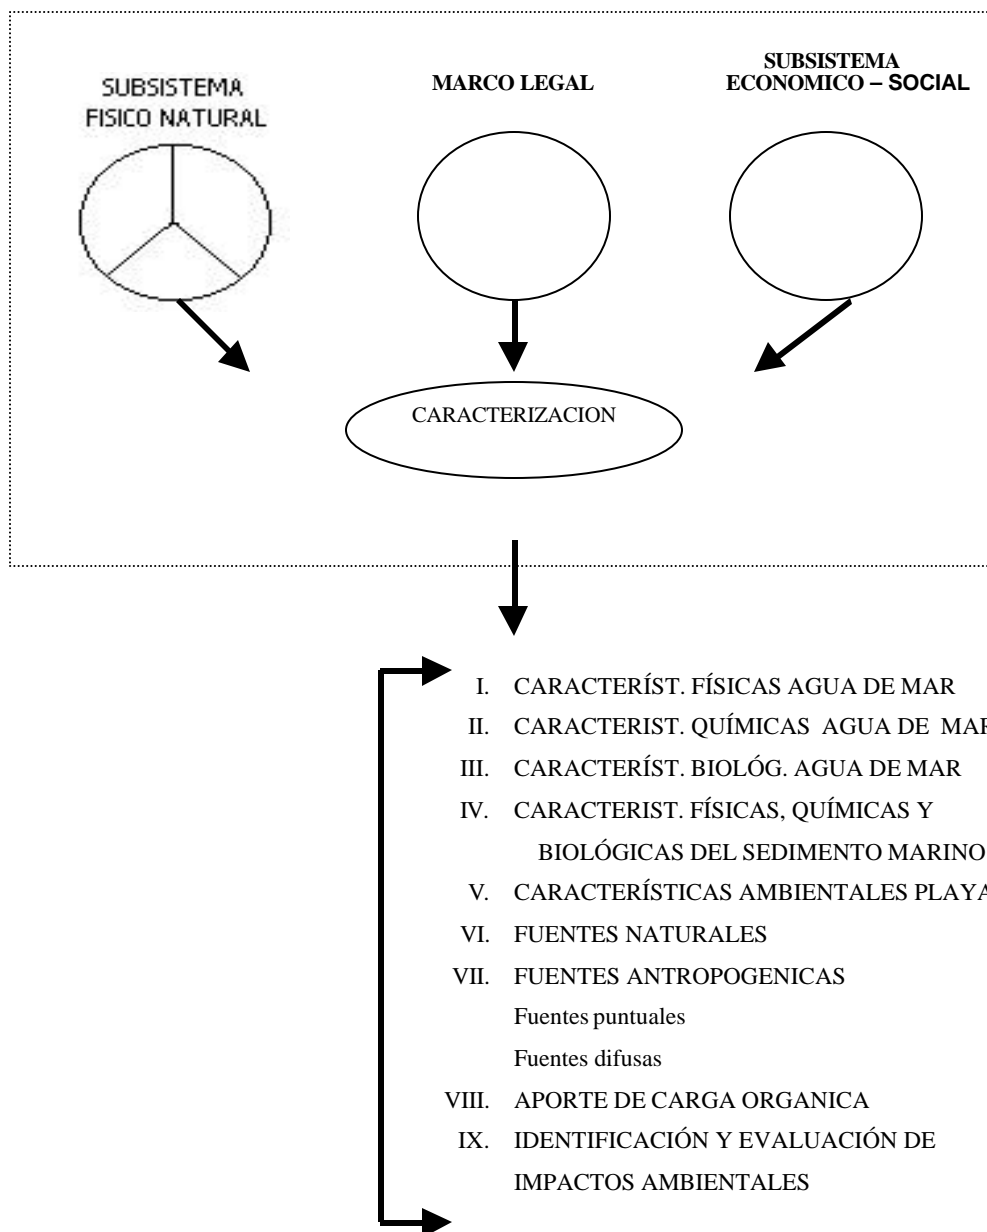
SUBSISTEMA FISICO NATURAL

MARCO LEGAL

SUBSISTEMA ECONOMICO – SOCIAL

CARACTERIZACION

I. CARACTERÍST. FÍSICAS AGUA DE MAR
II. CARACTERIST. QUÍMICAS AGUA DE MAR
III. CARACTERÍST. BIOLÓG. AGUA DE MAR
IV. CARACTERIST. FÍSICAS, QUÍMICAS Y BIOLÓGICAS DEL SEDIMENTO MARINO
V. CARACTERÍSTICAS AMBIENTALES PLAYA
VI. FUENTES NATURALES
VII. FUENTES ANTROPOGENICAS
Fuentes puntuales
Fuentes difusas
VIII. APORTE DE CARGA ORGANICA
IX. IDENTIFICACIÓN Y EVALUACIÓN DE IMPACTOS AMBIENTALES